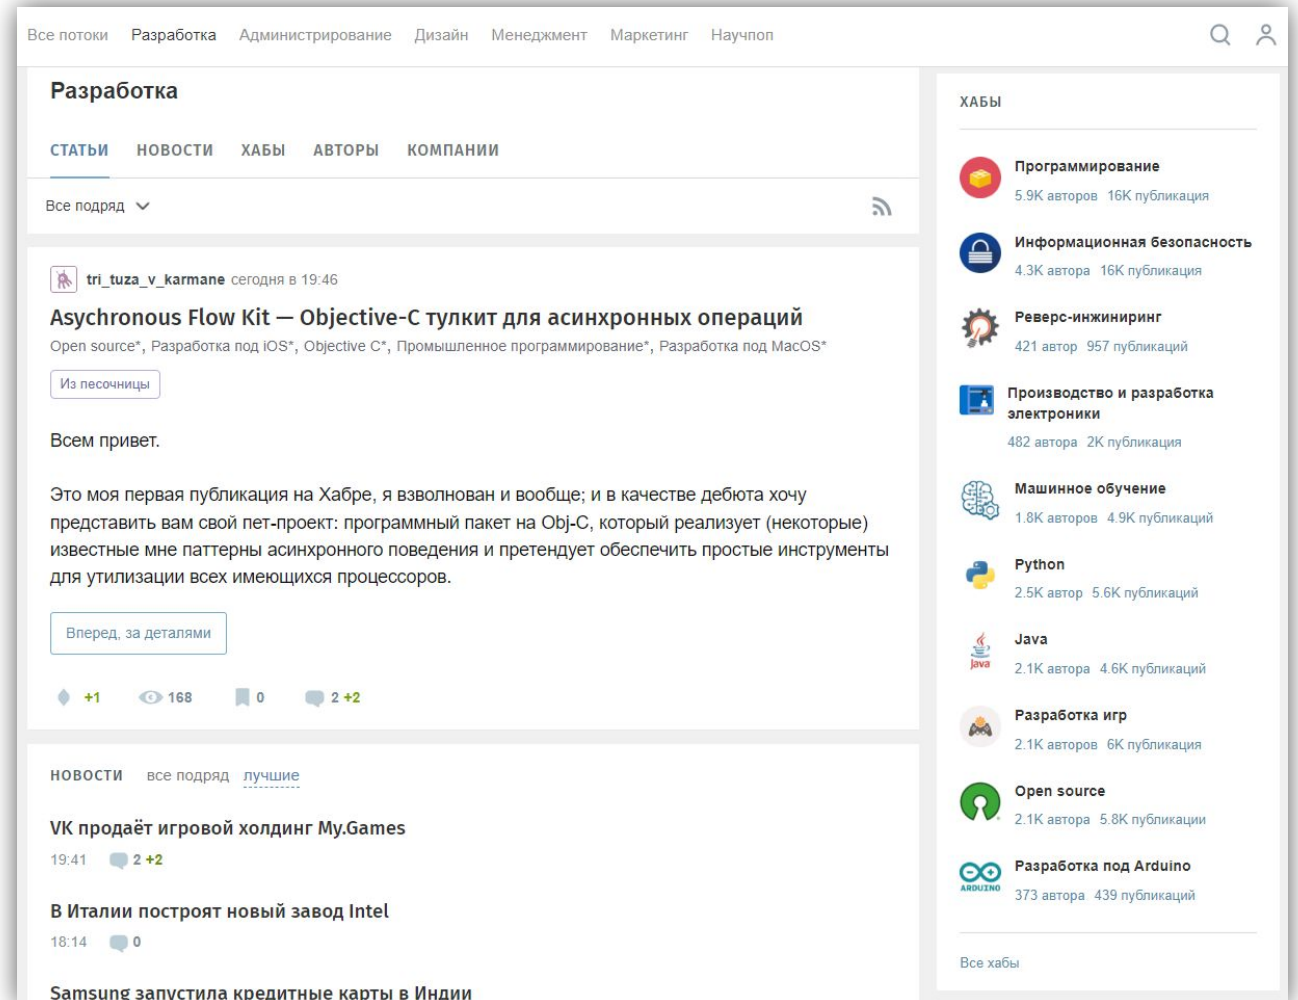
Все потоки Разработка Администрирование Дизайн Менеджмент Маркетинг Научпоп

Разработка

СТАТЬИ НОВОСТИ ХАБЫ АВТОРЫ КОМПАНИИ

Все подряд

tri_tuza_v_karmane сегодня в 19:46

Asychronous Flow Kit — Objective-C тулкит для асинхронных операций

Open source*, Разработка под iOS*, Objective C*, Промышленное программирование*, Разработка под MacOS*

Из песочницы

Всем привет.

Это моя первая публикация на Хабре, я взволнован и вообще; и в качестве дебюта хочу представить вам свой пет-проект: программный пакет на Obj-C, который реализует (некоторые) известные мне паттерны асинхронного поведения и претендует обеспечить простые инструменты для утилизации всех имеющихся процессоров.

Вперед, за деталями

+1 168 0 2 +2

НОВОСТИ все подряд лучшие

VK продаёт игровой холдинг My.Games

19:41 2 +2

В Италии построят новый завод Intel

18:14 0

Samsung запустила кредитные карты в Индии

ХАБЫ

Программирование
5.9K авторов 16K публикация

Информационная безопасность
4.3K автора 16K публикация

Реверс-инжиниринг
421 автор 957 публикаций

Производство и разработка электроники
482 автора 2K публикация

Машинное обучение
1.8K авторов 4.9K публикаций

Python
2.5K автор 5.6K публикаций

Java
2.1K автора 4.6K публикаций

Разработка игр
2.1K авторов 6K публикация

Open source
2.1K автора 5.8K публикации

Разработка под Arduino
373 автора 439 публикаций

Все хабы